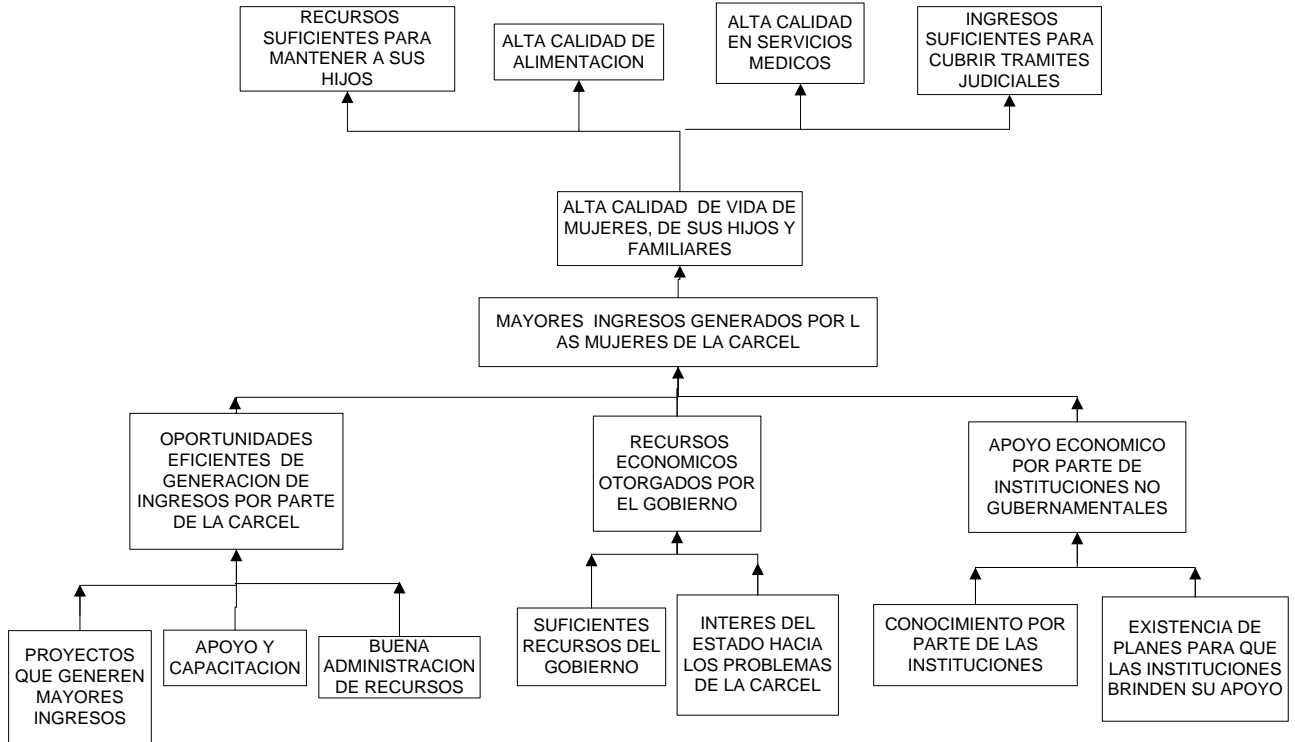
RECURSOS SUFICIENTES PARA MANTENER A SUS HIJOS

ALTA CALIDAD DE ALIMENTACION

ALTA CALIDAD EN SERVICIOS MEDICOS

INGRESOS SUFICIENTES PARA CUBRIR TRAMITES JUDICIALES

ALTA CALIDAD DE VIDA DE MUJERES, DE SUS HIJOS Y FAMILIARES

MAYORES INGRESOS GENERADOS POR L AS MUJERES DE LA CARCEL

OPORTUNIDADES EFICIENTES DE GENERACION DE INGRESOS POR PARTE DE LA CARCEL

RECURSOS ECONOMICOS OTORGADOS POR EL GOBIERNO

APOYO ECONOMICO POR PARTE DE INSTITUCIONES NO GUBERNAMENTALES

PROYECTOS QUE GENEREN MAYORES INGRESOS

APOYO Y CAPACITACION

BUENA ADMINISTRACION DE RECURSOS

SUFICIENTES RECURSOS DEL GOBIERNO

INTERES DEL ESTADO HACIA LOS PROBLEMAS DE LA CARCEL

CONOCIMIENTO POR PARTE DE LAS INSTITUCIONES

EXISTENCIA DE PLANES PARA QUE LAS INSTITUCIONES BRINDEN SU APOYO